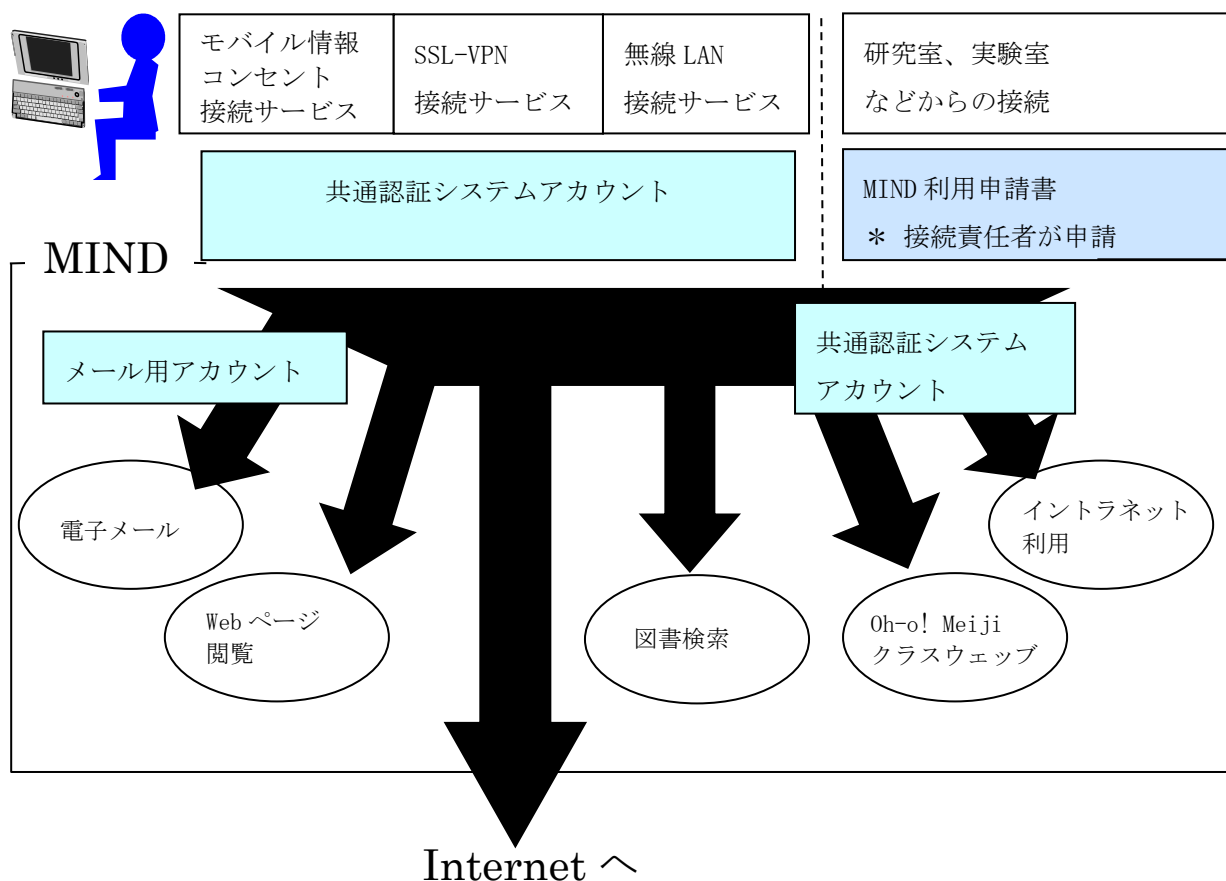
モバイル情報コンセント接続サービス

SSL-VPN接続サービス

無線 LAN接続サービス

研究室、実験室などからの接続

共通認証システムアカウント

MIND 利用申請書
＊ 接続責任者が申請

MIND

メール用アカウント

共通認証システムアカウント

電子メール

Web ページ閲覧

図書検索

Oh-o! Meiji クラスウェッブ

イントラネット利用

Internet へ